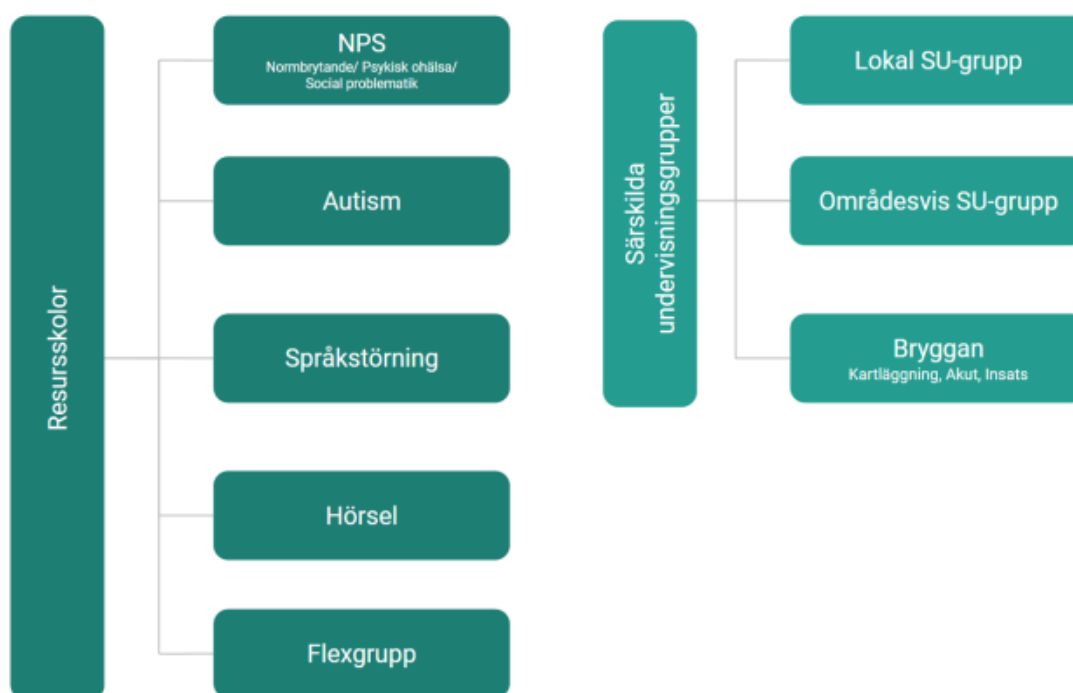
Resursskolor

NPS
Normbrytande/ Psykisk ohälsa/ Social problematik

Autism

Språkstörning

Hörsel

Flexgrupp

Särskilda undervisningsgrupper

Lokal SU-grupp

Områdesvis SU-grupp

Bryggan
Kartläggning, Akut, Insats